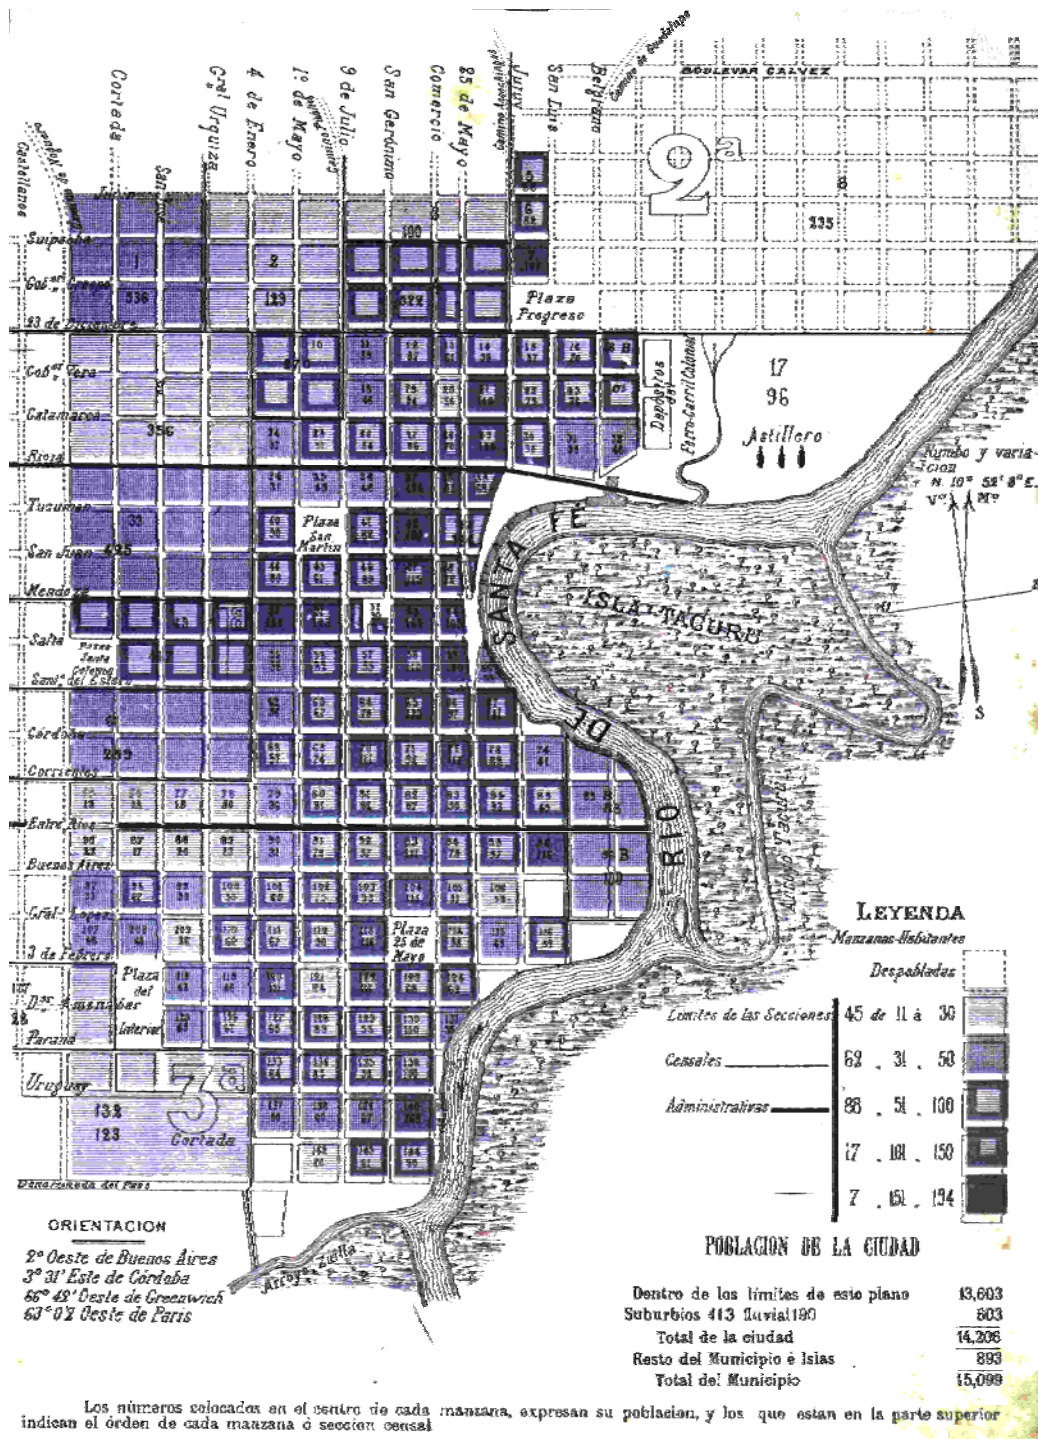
Castellanos
Cortada
Gral Urquiza
4 de Enero
1° de Mayo
9 de Julio
San Gerónimo
Comercio
25 de Mayo
Jujuy
San Luis
Belgrano
BOULEVAR GALVEZ

2ª
8
335

Suipacha
Gobor Crespo
1
336
2
129
190
7
107
522
Plaza Progreso
23 de Diciembre
Gobor Vera
Catamarca
356
Rioja
Depósitos
Ferro-Carril Colonial
17
96
Astillero
Rumbo y variacion N. 10° 52' 8" E.
Vº
Mº
Tucuman
33
San Juan 495
Plaza San Martin
Mendoza
SANTA FÉ
ISLA TACURU
DE
RIO
Salta
Plaza Santa Catalina
Sant° del Estero
Córdoba
259
Corrientes
Entre Rios
Buenos Aires
Gral. Lopez
3 de Febrero
Plaza 25 de Mayo
Plaza del Interior
Dr. Amenabar
Paraná
Uruguay
3ª
132
123
Cortada
Arroyo Quilla

LEYENDA
Manzanas-Habitantes
Despobladas
Límites de las Secciones 45 de 11 á 30
Censales 62 . 31 . 50
Administrativas 86 . 51 . 100
17 . 101 . 150
7 . 151 . 194

ORIENTACION
2° Oeste de Buenos Aires
3° 31' Este de Córdoba
60° 42' Oeste de Greenwich
63° 0'2 Oeste de Paris

POBLACION DE LA CIUDAD
Dentro de los límites de este plano 13,603
Suburbios 413 fluvial 190 603
Total de la ciudad 14,206
Resto del Municipio é Islas 893
Total del Municipio 15,099

Los números colocados en el centro de cada manzana, expresan su poblacion, y los que estan en la parte superior indican el órden de cada manzana ó seccion censal